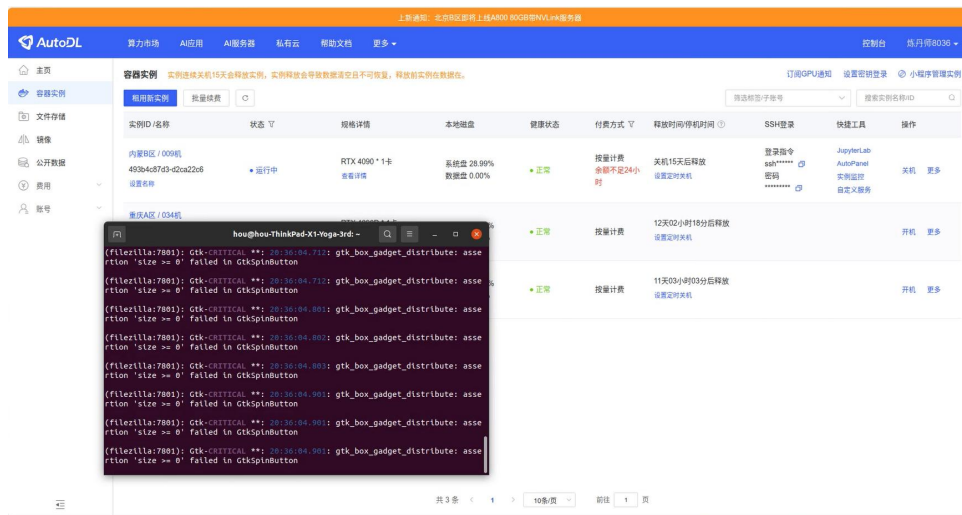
上新通知：北京B区即将上线A800 80GB带NVLink服务器

AutoDL 算力市场 AI应用 AI服务器 私有云 帮助文档 更多 控制台 炼丹师8036

主页
容器实例
文件存储
镜像
公开数据
费用
账号

容器实例 实例连续关机15天会释放实例。实例释放会导致数据清空且不可恢复，释放前实例在数据住。 订阅GPU通知 设置密钥登录 小程序管理实例

租用新实例 批量续费

筛选标签/子账号 搜索实例名称/ID

| 实例ID /名称 | 状态 | 规格详情 | 本地磁盘 | 健康状态 | 付费方式 | 释放时间/停机时间 | SSH登录 | 快捷工具 | 操作 |
|---|---|---|---|---|---|---|---|---|---|
| 内蒙B区 / 009机 493b4c87d3-d2ca22c6 设置名称 | 运行中 | RTX 4090 * 1卡 查看详情 | 系统盘 28.99% 数据盘 0.00% | 正常 | 按量计费 余额不足24小时 | 关机15天后释放 设置定时关机 | 登录指令 ssh****** 密码 ********* | JupyterLab AutoPanel 实例监控 自定义服务 | 关机 更多 |
| 重庆A区 / 034机 | | | | 正常 | 按量计费 | 12天02小时18分后释放 设置定时关机 | | | 开机 更多 |
| | | | | 正常 | 按量计费 | 11天03小时03分后释放 设置定时关机 | | | 开机 更多 |

hou@hou-ThinkPad-X1-Yoga-3rd: ~

(filezilla:7801): Gtk-CRITICAL **: 20:36:04.712: gtk_box_gadget_distribute: assertion 'size >= 0' failed in GtkSpinButton

(filezilla:7801): Gtk-CRITICAL **: 20:36:04.712: gtk_box_gadget_distribute: assertion 'size >= 0' failed in GtkSpinButton

(filezilla:7801): Gtk-CRITICAL **: 20:36:04.803: gtk_box_gadget_distribute: assertion 'size >= 0' failed in GtkSpinButton

(filezilla:7801): Gtk-CRITICAL **: 20:36:04.803: gtk_box_gadget_distribute: assertion 'size >= 0' failed in GtkSpinButton

(filezilla:7801): Gtk-CRITICAL **: 20:36:04.803: gtk_box_gadget_distribute: assertion 'size >= 0' failed in GtkSpinButton

(filezilla:7801): Gtk-CRITICAL **: 20:36:04.901: gtk_box_gadget_distribute: assertion 'size >= 0' failed in GtkSpinButton

(filezilla:7801): Gtk-CRITICAL **: 20:36:04.901: gtk_box_gadget_distribute: assertion 'size >= 0' failed in GtkSpinButton

(filezilla:7801): Gtk-CRITICAL **: 20:36:04.901: gtk_box_gadget_distribute: assertion 'size >= 0' failed in GtkSpinButton

共 3 条 < 1 > 10条/页 前往 1 页